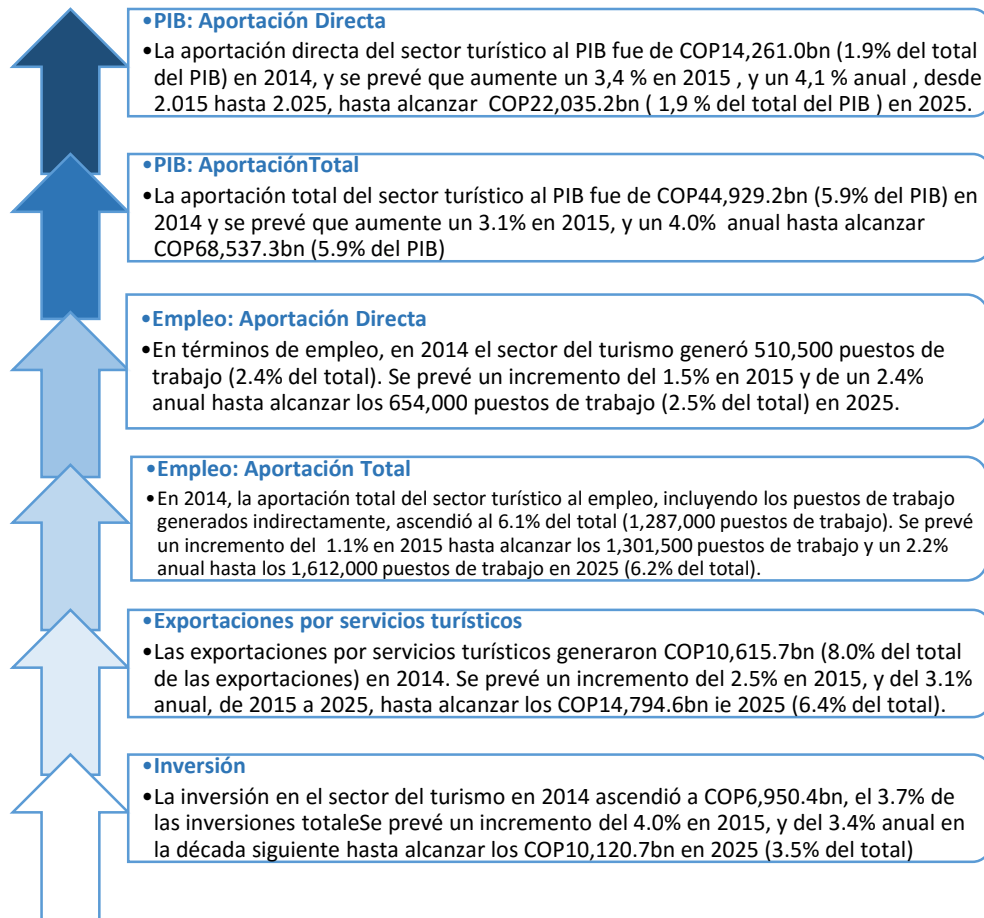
•PIB: Aportación Directa

•La aportación directa del sector turístico al PIB fue de COP14,261.0bn (1.9% del total del PIB) en 2014, y se prevé que aumente un 3,4 % en 2015 , y un 4,1 % anual , desde 2.015 hasta 2.025, hasta alcanzar COP22,035.2bn ( 1,9 % del total del PIB ) en 2025.

•PIB: AportaciónTotal

•La aportación total del sector turístico al PIB fue de COP44,929.2bn (5.9% del PIB) en 2014 y se prevé que aumente un 3.1% en 2015, y un 4.0% anual hasta alcanzar COP68,537.3bn (5.9% del PIB)

•Empleo: Aportación Directa

•En términos de empleo, en 2014 el sector del turismo generó 510,500 puestos de trabajo (2.4% del total). Se prevé un incremento del 1.5% en 2015 y de un 2.4% anual hasta alcanzar los 654,000 puestos de trabajo (2.5% del total) en 2025.

•Empleo: Aportación Total

•En 2014, la aportación total del sector turístico al empleo, incluyendo los puestos de trabajo generados indirectamente, ascendió al 6.1% del total (1,287,000 puestos de trabajo). Se prevé un incremento del 1.1% en 2015 hasta alcanzar los 1,301,500 puestos de trabajo y un 2.2% anual hasta los 1,612,000 puestos de trabajo en 2025 (6.2% del total).

•Exportaciones por servicios turísticos

•Las exportaciones por servicios turísticos generaron COP10,615.7bn (8.0% del total de las exportaciones) en 2014. Se prevé un incremento del 2.5% en 2015, y del 3.1% anual, de 2015 a 2025, hasta alcanzar los COP14,794.6bn ie 2025 (6.4% del total).

•Inversión

•La inversión en el sector del turismo en 2014 ascendió a COP6,950.4bn, el 3.7% de las inversiones totaleSe prevé un incremento del 4.0% en 2015, y del 3.4% anual en la década siguiente hasta alcanzar los COP10,120.7bn en 2025 (3.5% del total)